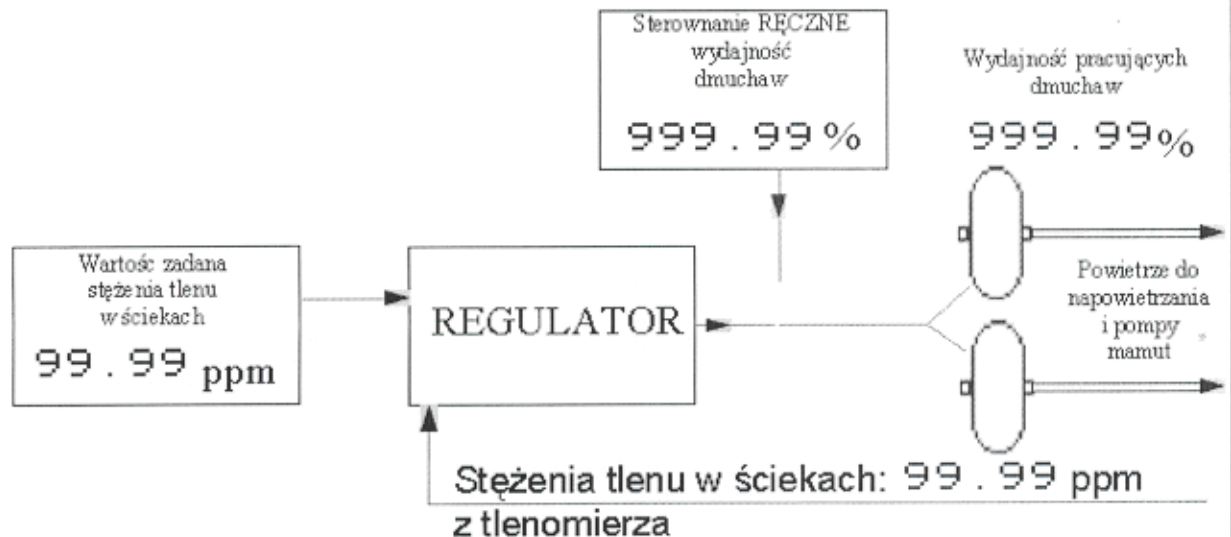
Sterowanie RĘCZNE wydajność dmuchaw

999 . 99%

Wydajność pracujących dmuchaw

999 . 99%

Wartośc zadana stężenia tlenu wściekach

99 . 99 ppm

REGULATOR

Powietrze do napowietrzania i pompy mamut

Stężenia tlenu w ściekach: 99 . 99 ppm z tlenomierza